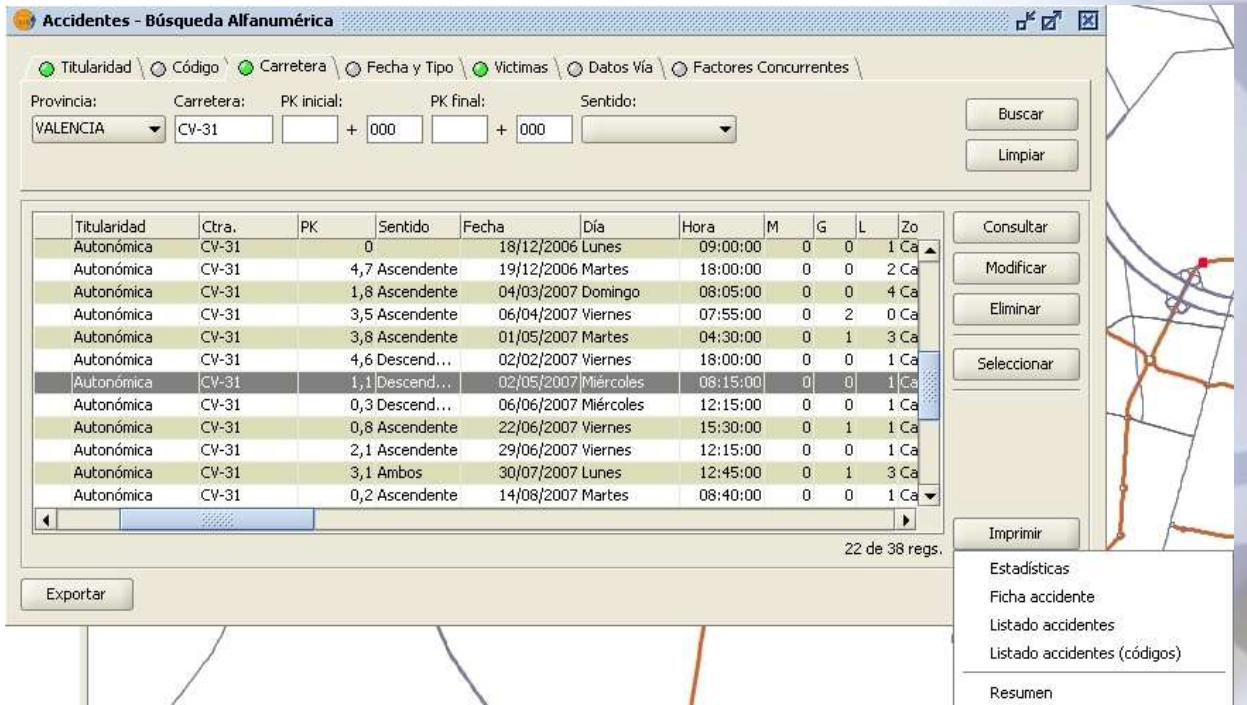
Accidentes - Búsqueda Alfanumérica

Titularidad | Código | Carretera | Fecha y Tipo | Victimas | Datos Vía | Factores Concurrentes

Provincia: VALENCIA
Carretera: CV-31
PK inicial: + 000
PK final: + 000
Sentido:

Buscar
Limpiar

| Titularidad | Ctra. | PK | Sentido | Fecha | Día | Hora | M | G | L | Zo |
|---|---|---|---|---|---|---|---|---|---|---|
| Autonómica | CV-31 | 0 | | 18/12/2006 | Lunes | 09:00:00 | 0 | 0 | 1 | Ca |
| Autonómica | CV-31 | 4,7 | Ascendente | 19/12/2006 | Martes | 18:00:00 | 0 | 0 | 2 | Ca |
| Autonómica | CV-31 | 1,8 | Ascendente | 04/03/2007 | Domingo | 08:05:00 | 0 | 0 | 4 | Ca |
| Autonómica | CV-31 | 3,5 | Ascendente | 06/04/2007 | Viernes | 07:55:00 | 0 | 2 | 0 | Ca |
| Autonómica | CV-31 | 3,8 | Ascendente | 01/05/2007 | Martes | 04:30:00 | 0 | 1 | 3 | Ca |
| Autonómica | CV-31 | 4,6 | Descend... | 02/02/2007 | Viernes | 18:00:00 | 0 | 0 | 1 | Ca |
| Autonómica | CV-31 | 1,1 | Descend... | 02/05/2007 | Miércoles | 08:15:00 | 0 | 0 | 1 | Ca |
| Autonómica | CV-31 | 0,3 | Descend... | 06/06/2007 | Miércoles | 12:15:00 | 0 | 0 | 1 | Ca |
| Autonómica | CV-31 | 0,8 | Ascendente | 22/06/2007 | Viernes | 15:30:00 | 0 | 1 | 1 | Ca |
| Autonómica | CV-31 | 2,1 | Ascendente | 29/06/2007 | Viernes | 12:15:00 | 0 | 0 | 1 | Ca |
| Autonómica | CV-31 | 3,1 | Ambos | 30/07/2007 | Lunes | 12:45:00 | 0 | 1 | 3 | Ca |
| Autonómica | CV-31 | 0,2 | Ascendente | 14/08/2007 | Martes | 08:40:00 | 0 | 0 | 1 | Ca |

Consultar
Modificar
Eliminar
Seleccionar
Imprimir

22 de 38 regs.

Exportar

Estadísticas
Ficha accidente
Listado accidentes
Listado accidentes (códigos)
Resumen